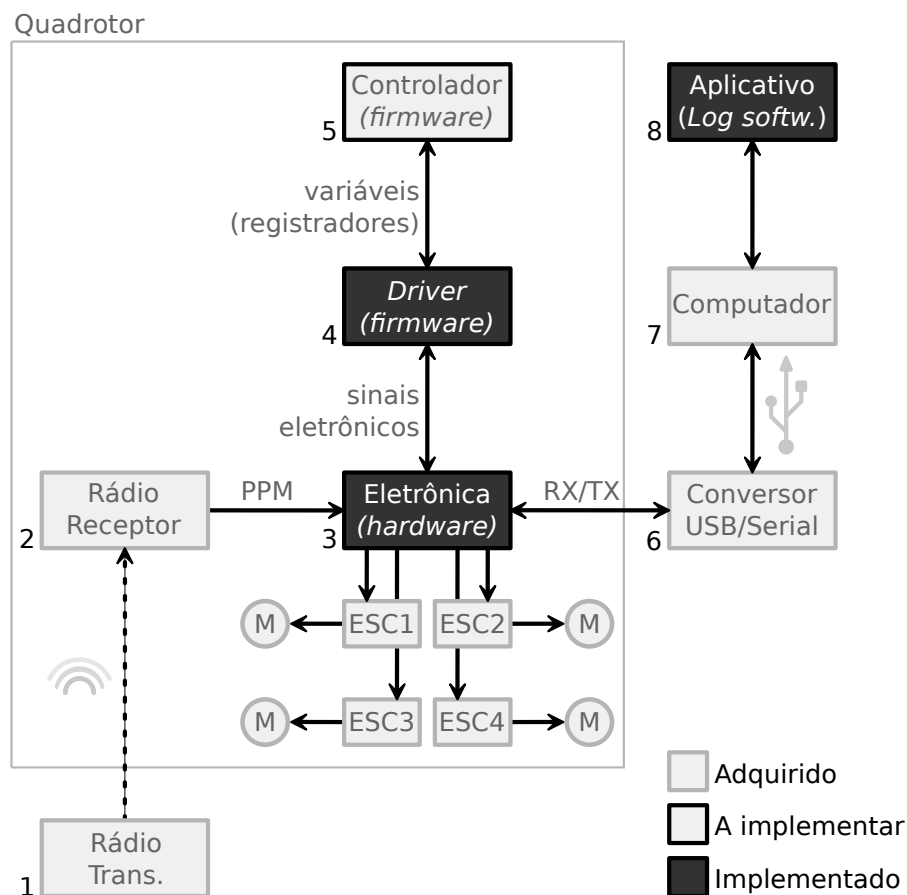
Quadrotor

Controlador
(firmware)
5

Aplicativo
(Log softw.)
8

variáveis
(registradores)

Driver
(firmware)
4

Computador
7

sinais
eletrônicos

Rádio
Receptor
2

PPM

Eletrônica
(hardware)
3

RX/TX

Conversor
USB/Serial
6

M
ESC1
ESC2
M

M
ESC3
ESC4
M

Rádio
Trans.
1

Adquirido
A implementar
Implementado